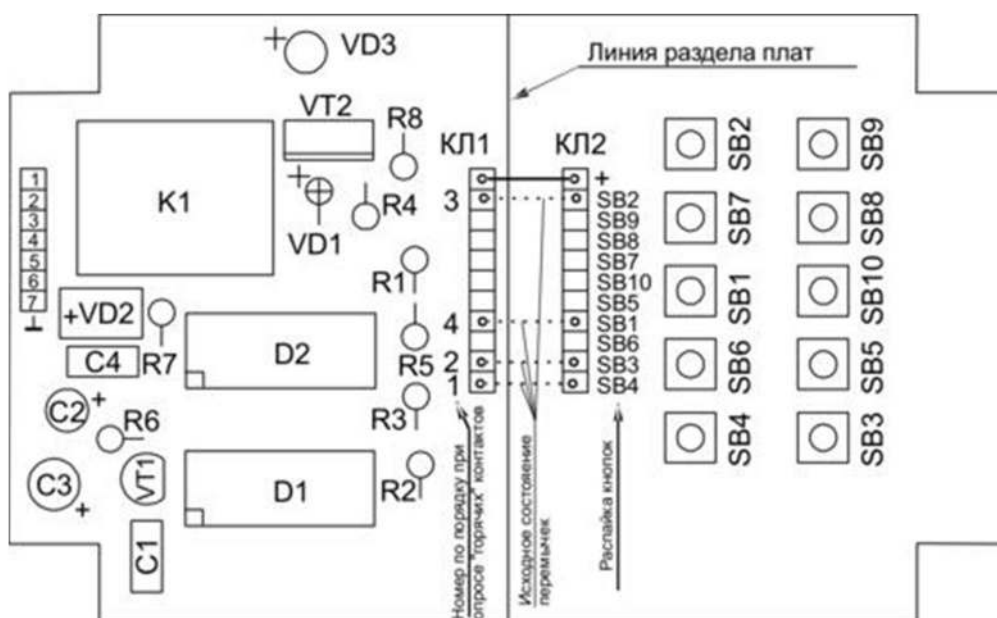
VD3
Линия раздела плат
VT2
R8
КЛ1
КЛ2
SB2
SB9
K1
VD1
R4
3
+
SB2
SB9
SB8
SB7
SB10
SB5
SB1
SB6
SB3
SB4
SB7
SB8
1
2
3
4
5
6
7
R1
SB1
SB10
+VD2
D2
4
R5
2
1
SB6
SB5
C4
R7
C2
R6
R3
SB4
SB3
C3
VT1
D1
R2
C1
Номер по порядку при опросе "горячих" контактов
Исходное состояние перемычек
Распайка кнопок